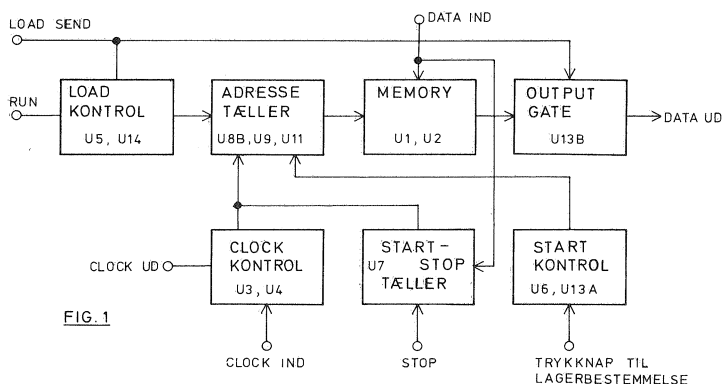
LOAD SEND

DATA IND

RUN

LOAD KONTROL
U5, U14

ADRESSE TÆLLER
U8B, U9, U11

MEMORY
U1, U2

OUTPUT GATE
U13B

DATA UD

CLOCK UD

CLOCK KONTROL
U3, U4

START-STOP TÆLLER
U7

START KONTROL
U6, U13A

FIG. 1

CLOCK IND

STOP

TRYKKNAP TIL LAGERBESTEMMELSE